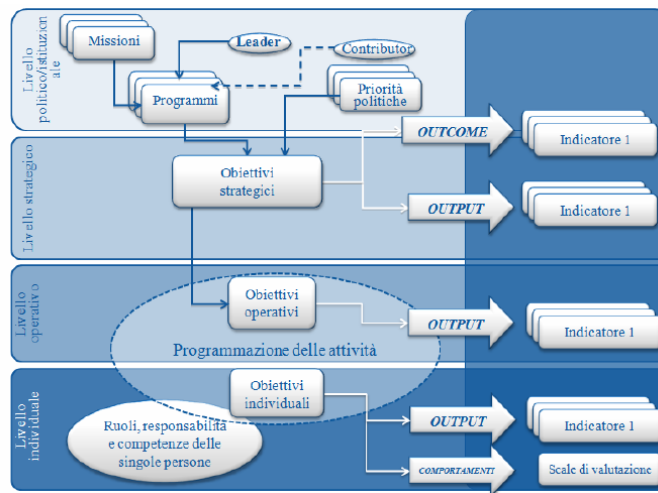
Livello politico/istituzionale

Missioni

Leader

Contributor

Programmi

Priorità politiche

OUTCOME

Indicatore 1

Livello strategico

Obiettivi strategici

OUTPUT

Indicatore 1

Livello operativo

Obiettivi operativi

OUTPUT

Indicatore 1

Programmazione delle attività

Livello individuale

Obiettivi individuali

Ruoli, responsabilità e competenze delle singole persone

OUTPUT

Indicatore 1

COMPORTAMENTI

Scale di valutazione